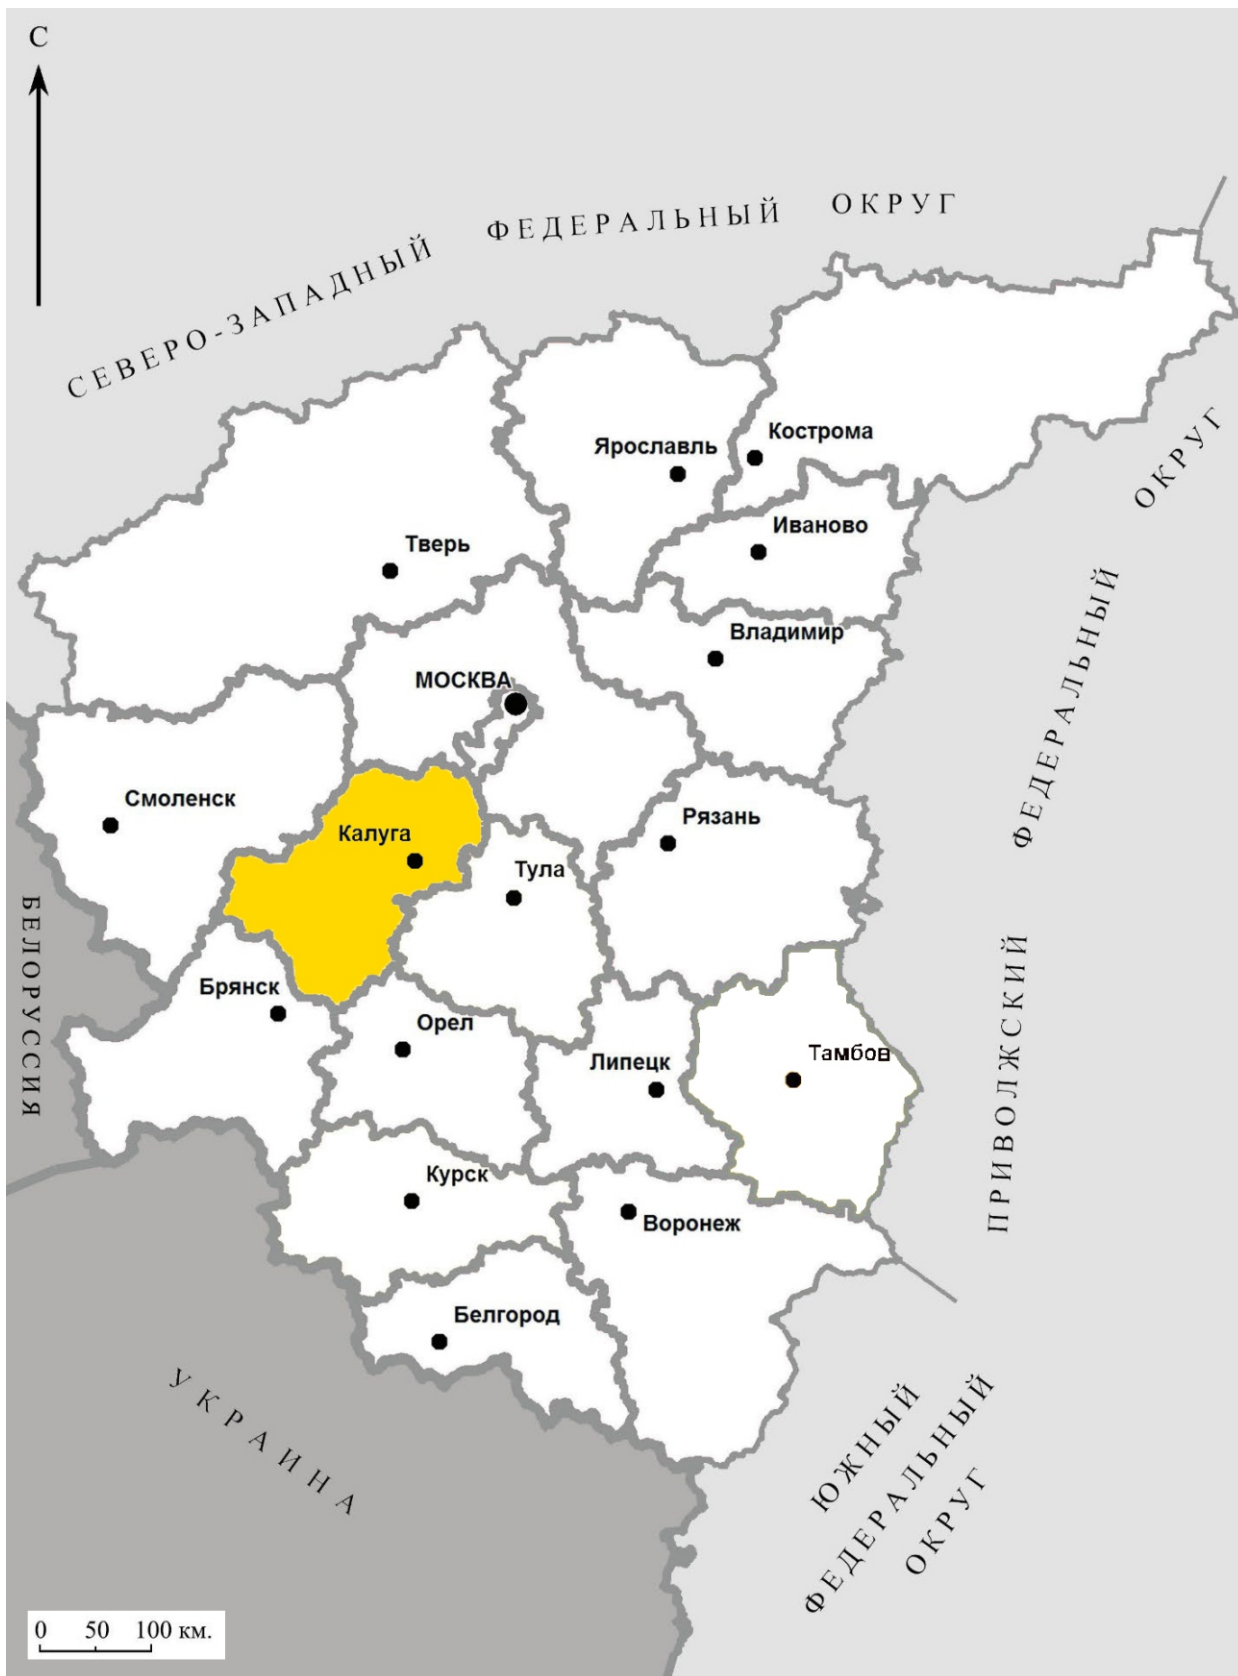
С

СЕВЕРО-ЗАПАДНЫЙ ФЕДЕРАЛЬНЫЙ ОКРУГ

Ярославль
Кострома
Иваново
Тверь
Владимир
МОСКВА
Смоленск
Калуга
Рязань
Тула
Брянск
Орел
Липецк
Тамбов
Курск
Воронеж
Белгород

ПРИВОЛЖСКИЙ ФЕДЕРАЛЬНЫЙ ОКРУГ

БЕЛОРУССИЯ

УКРАИНА

ЮЖНЫЙ ФЕДЕРАЛЬНЫЙ ОКРУГ

0 50 100 км.